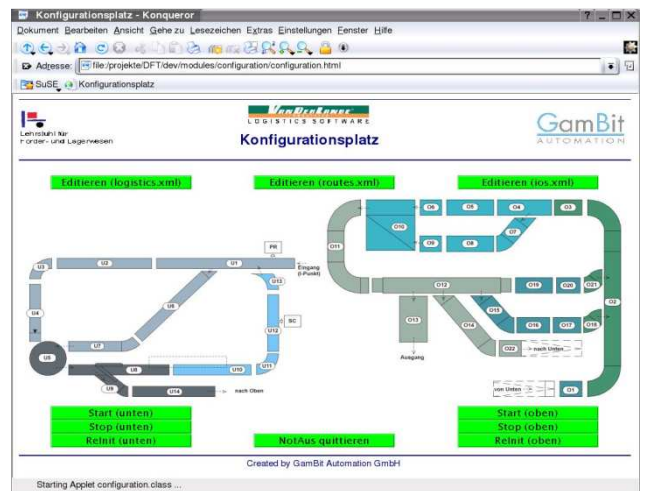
Konfigurationsplatz - Konqueror

Dokument Bearbeiten Ansicht Gehe zu Lesezeichen Extras Einstellungen Fenster Hilfe

Adresse: file:/projekte/DFT/dev/modules/configuration/configuration.html

SuSE Konfigurationsplatz

Lehrstuhl für Förder- und Lagerwesen

VanDerLande LOGISTICS SOFTWARE

Konfigurationsplatz

GamBit AUTOMATION

Editieren (logistics.xml)

Editieren (routes.xml)

Editieren (ios.xml)

U3 U2 U1 PR Eingang (I-Punkt) U13 U5 SC U4 U12 U7 U6 U8 U10 U11 U9 U14 nach Oben

O6 O5 O4 O3 O10 O9 O8 O7 O11 O12 O19 O20 O21 O2 O13 O14 O15 nach Unten O16 O17 O18 Ausgang O22 nach Oben von Unten O1

Start (unten)
Stop (unten)
ReInit (unten)

NotAus quittieren

Start (oben)
Stop (oben)
ReInit (oben)

Created by GamBit Automation GmbH

Starting Applet configuration.class ...